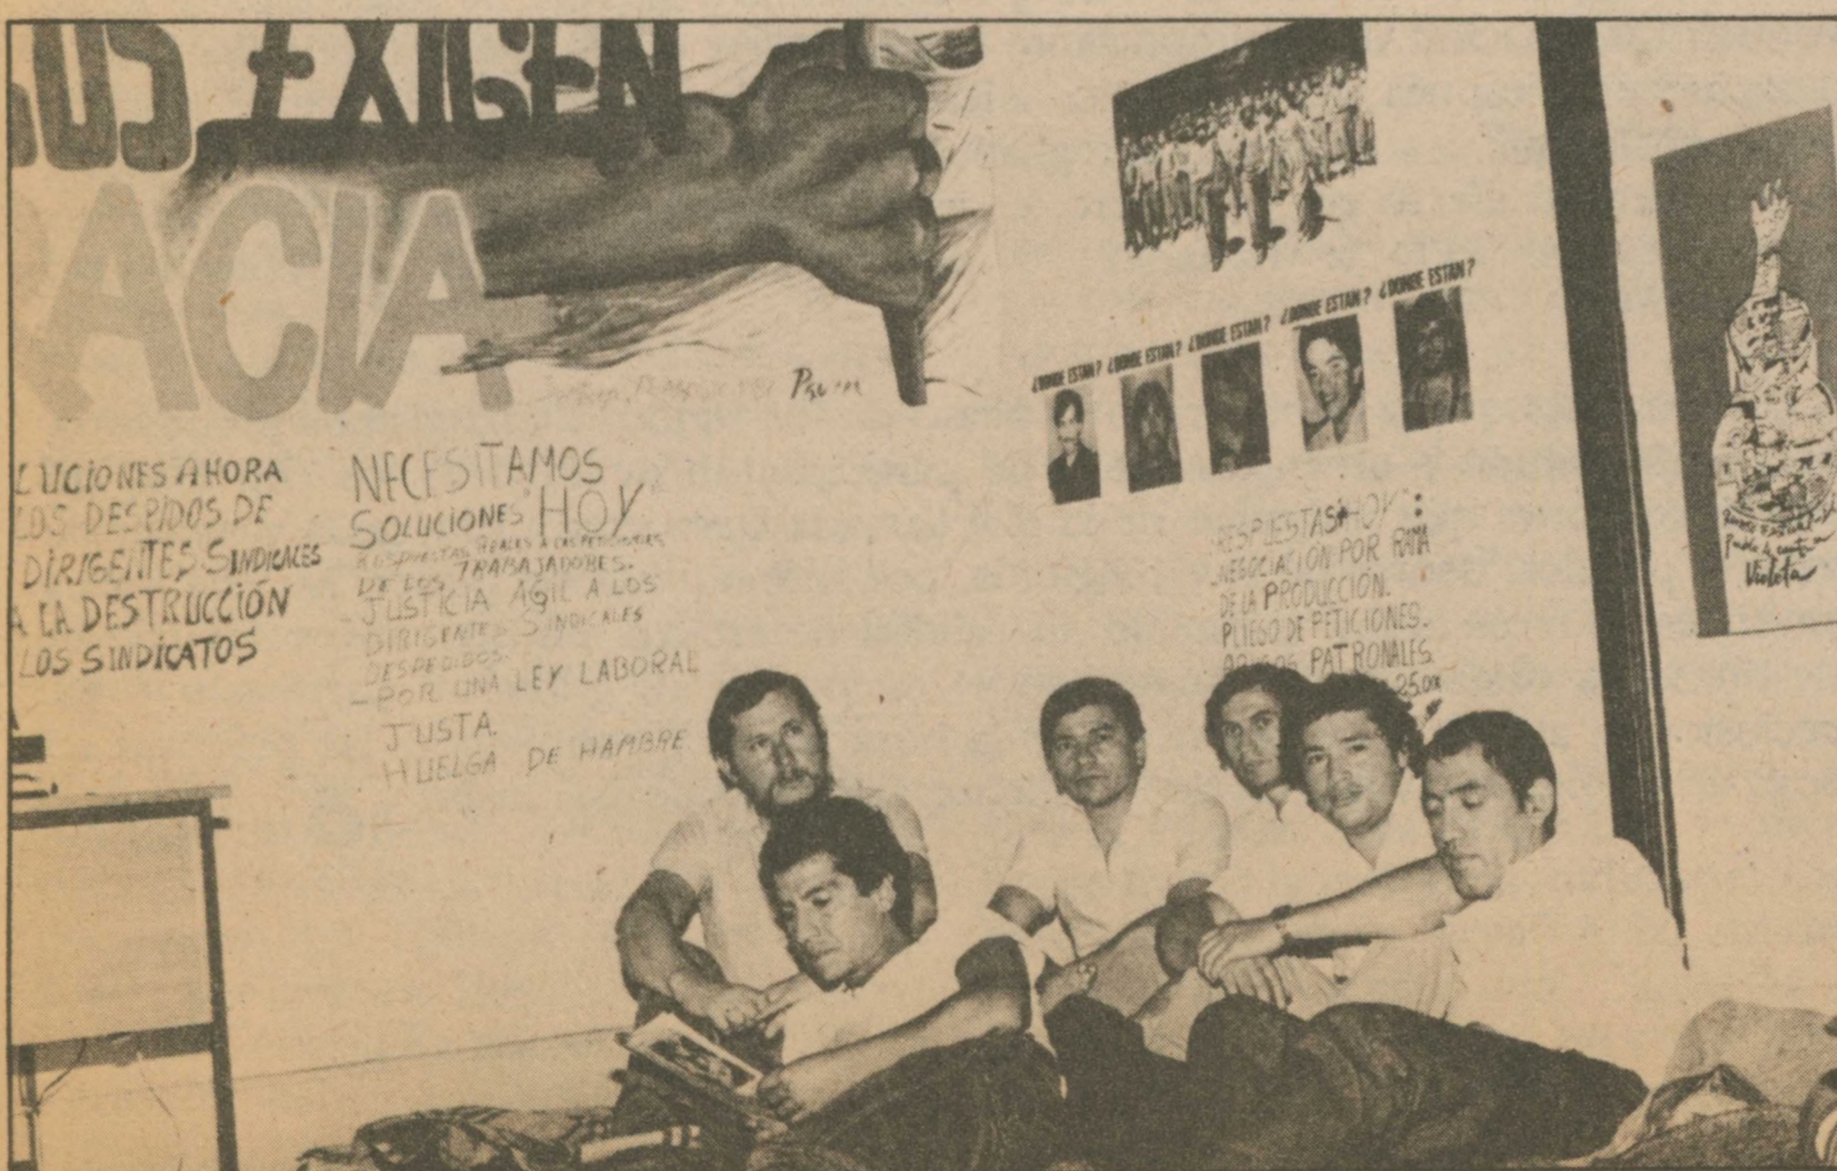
LOS EXIGEN
ACIA

Santiago, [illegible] Mayo 1981 Pavez

LUCIONES AHORA
LOS DESPIDOS DE
DIRIGENTES SINDICALES
A LA DESTRUCCIÓN
LOS SINDICATOS

NECESITAMOS
SOLUCIONES "HOY"
RESPUESTAS REALES A LAS PETICIONES
DE LOS TRABAJADORES.
-JUSTICIA ÁGIL A LOS
DIRIGENTES SINDICALES
DESPEDIDOS.
-POR UNA LEY LABORAL
JUSTA.
HUELGA DE HAMBRE

¿DONDE ESTAN? ¿DONDE ESTAN? ¿DONDE ESTAN? ¿DONDE ESTAN? ¿DONDE ESTAN?

RESPUESTAS "HOY":
NEGOCIACIÓN POR RAMA
DE LA PRODUCCIÓN.
PLIEGO DE PETICIONES.
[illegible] PATRONALES.
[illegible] 25.000

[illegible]
Pueblo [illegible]
Violeta